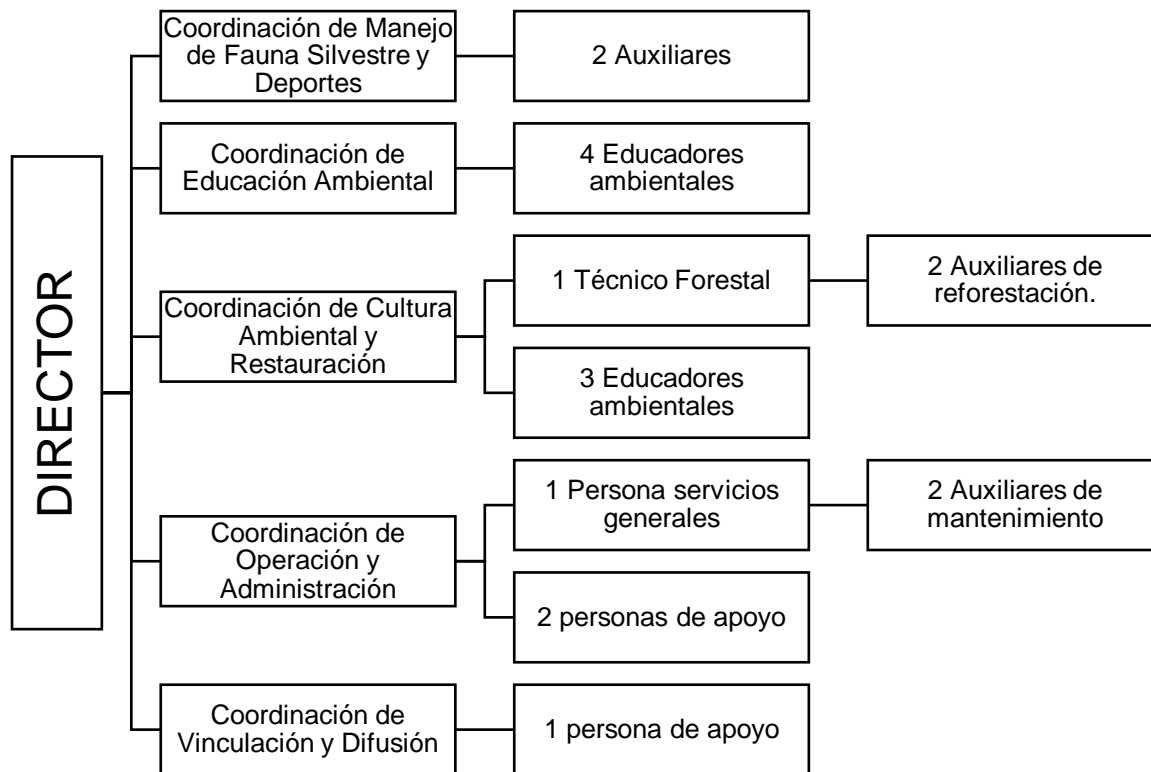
DIRECTOR

Coordinación de Manejo de Fauna Silvestre y Deportes

2 Auxiliares

Coordinación de Educación Ambiental

4 Educadores ambientales

Coordinación de Cultura Ambiental y Restauración

1 Técnico Forestal

2 Auxiliares de reforestación.

3 Educadores ambientales

Coordinación de Operación y Administración

1 Persona servicios generales

2 Auxiliares de mantenimiento

2 personas de apoyo

Coordinación de Vinculación y Difusión

1 persona de apoyo